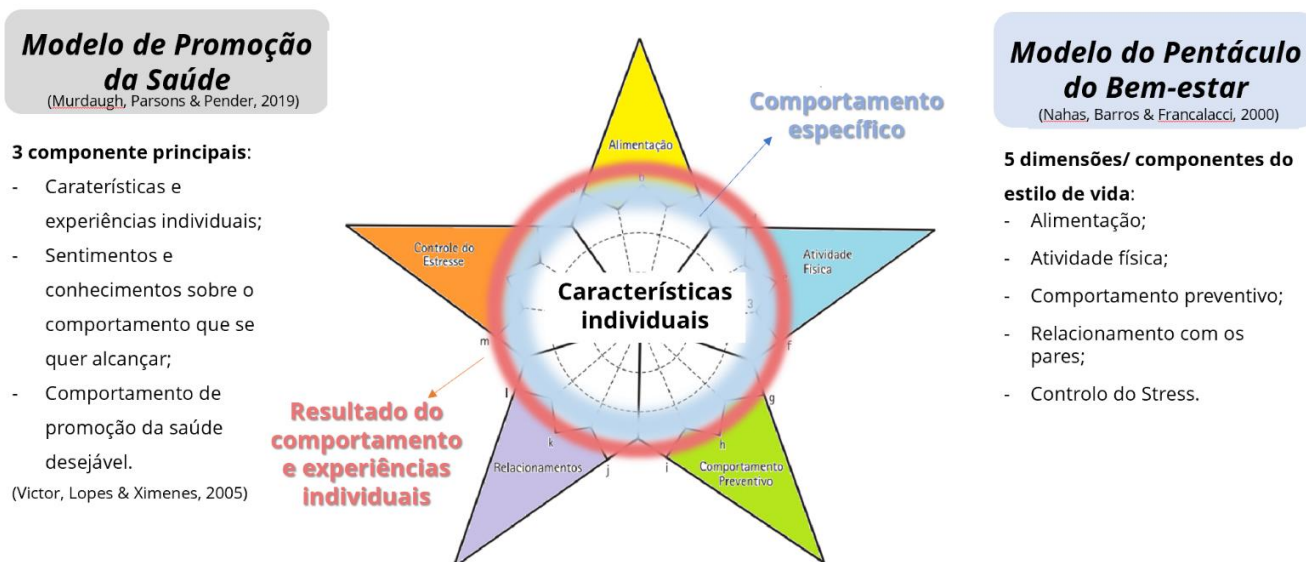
Modelo de Promoção da Saúde
(Murdaugh, Parsons & Pender, 2019)

3 componente principais:
- Caraterísticas e experiências individuais;
- Sentimentos e conhecimentos sobre o comportamento que se quer alcançar;
- Comportamento de promoção da saúde desejável.

(Victor, Lopes & Ximenes, 2005)

Comportamento específico

Alimentação
Controle do Estresse
Atividade Física
Características individuais
Relacionamentos
Comportamento Preventivo
m
l
k
j
i
h
g
f
b
3

Resultado do comportamento e experiências individuais

Modelo do Pentáculo do Bem-estar
(Nahas, Barros & Francalacci, 2000)

5 dimensões/ componentes do estilo de vida:
- Alimentação;
- Atividade física;
- Comportamento preventivo;
- Relacionamento com os pares;
- Controlo do Stress.